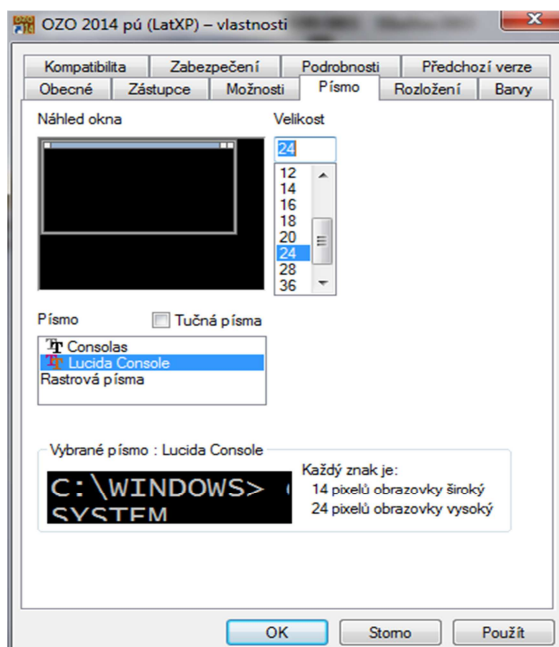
OZO 2014 pú (LatXP) – vlastnosti

Kompatibilita | Zabezpečení | Podrobnosti | Předchozí verze
Obecné | Zástupce | Možnosti | Písmo | Rozložení | Barvy

Náhled okna

Velikost
24
12
14
16
18
20
24
28
36

Písmo
Tučná písma
Consolas
Lucida Console
Rastrová písma

Vybrané písmo : Lucida Console
C:\WINDOWS>
SYSTEM
Každý znak je:
14 pixelů obrazovky široký
24 pixelů obrazovky vysoký

OK
Storno
Použít